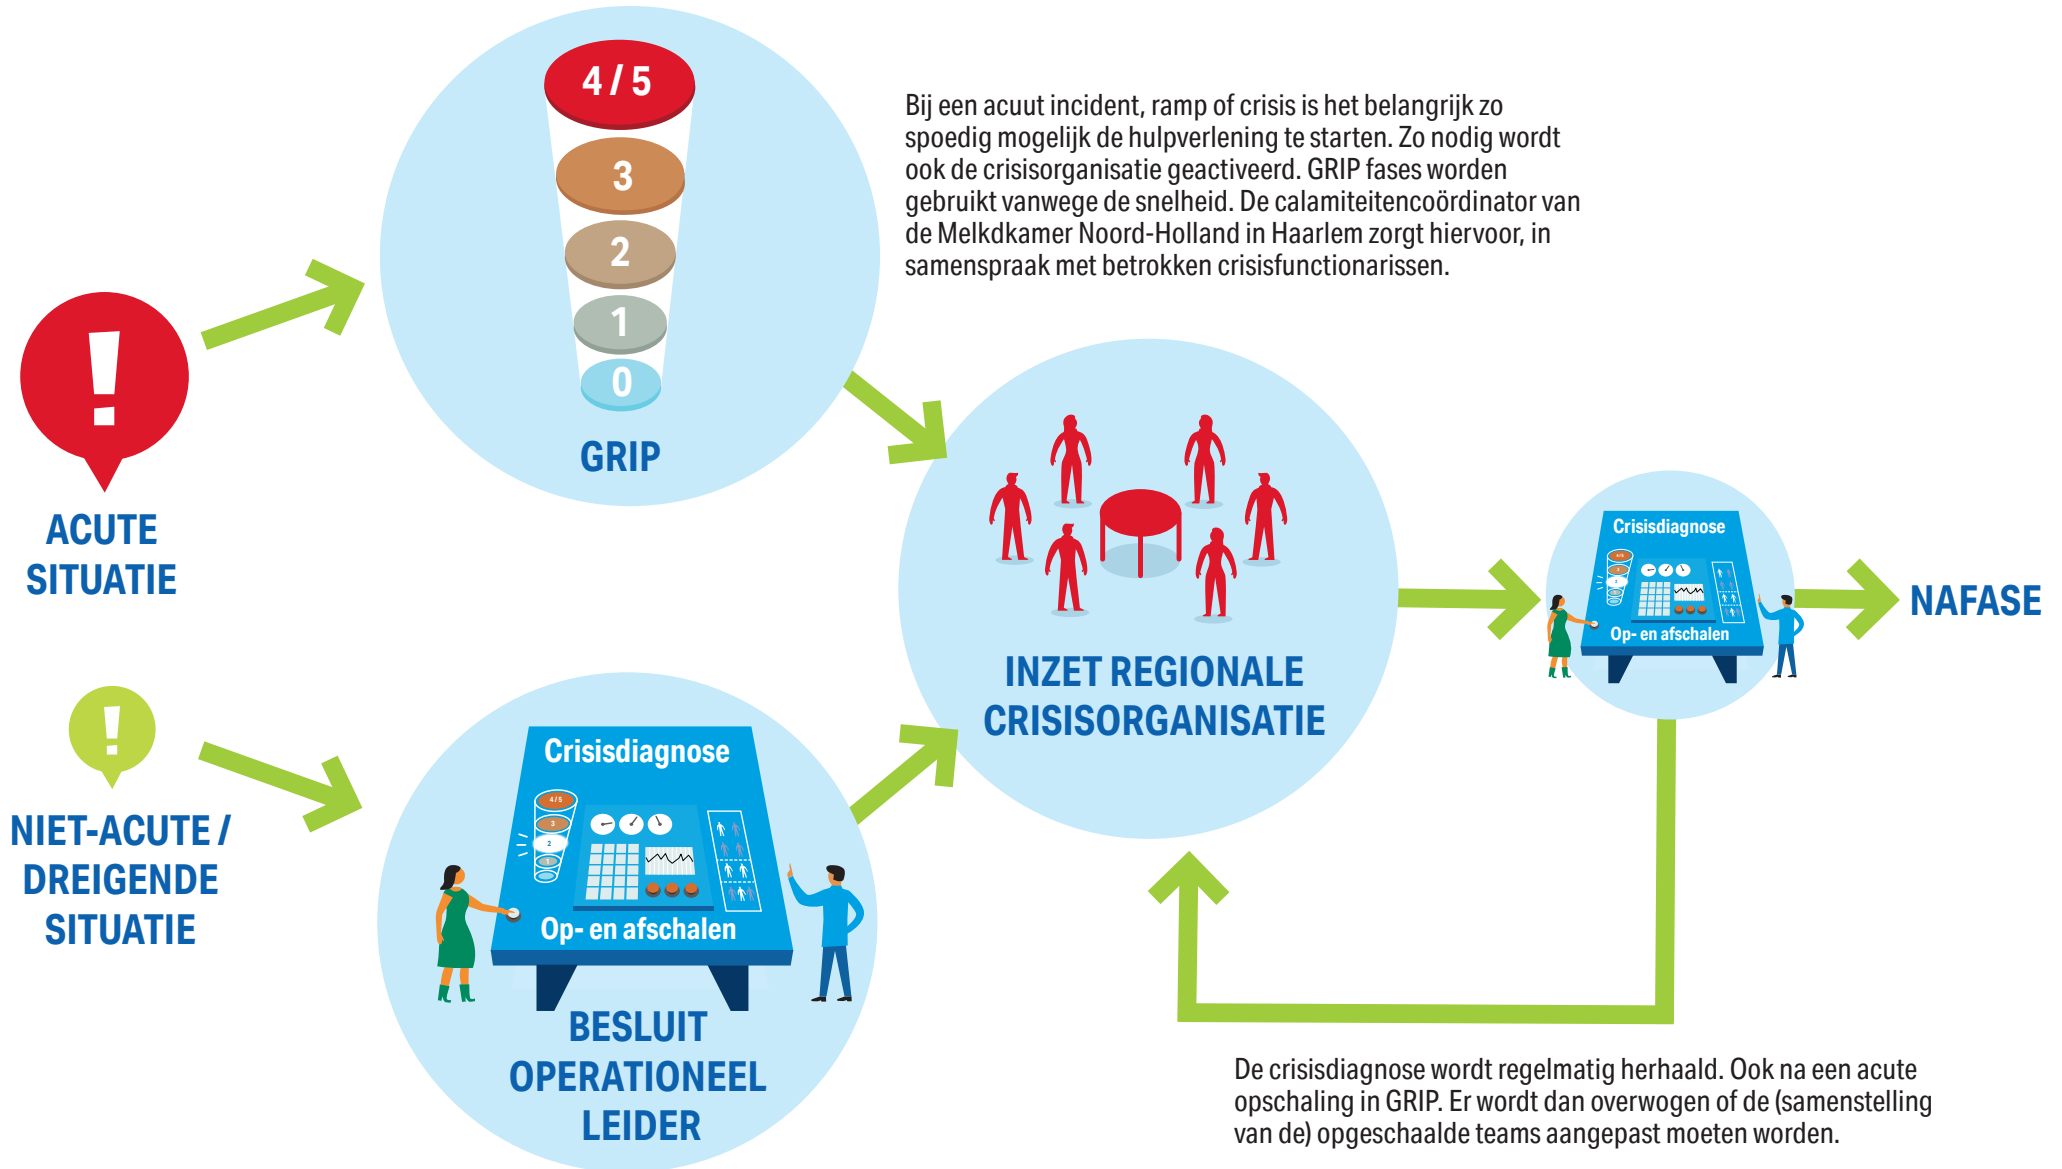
4 / 5
3
2
1
0
GRIP

Bij een acuut incident, ramp of crisis is het belangrijk zo spoedig mogelijk de hulpverlening te starten. Zo nodig wordt ook de crisisorganisatie geactiveerd. GRIP fases worden gebruikt vanwege de snelheid. De calamiteitencoördinator van de Melkdkamer Noord-Holland in Haarlem zorgt hiervoor, in samenspraak met betrokken crisisfunctionarissen.

!
ACUTE SITUATIE

INZET REGIONALE CRISISORGANISATIE

Crisisdiagnose
Op- en afschalen

NAFASE

!
NIET-ACUTE / DREIGENDE SITUATIE

Crisisdiagnose
4 / 5
3
2
1
Op- en afschalen

BESLUIT OPERATIONEEL LEIDER

De crisisdiagnose wordt regelmatig herhaald. Ook na een acute opschaling in GRIP. Er wordt dan overwogen of de (samenstelling van de) opgeschaalde teams aangepast moeten worden.